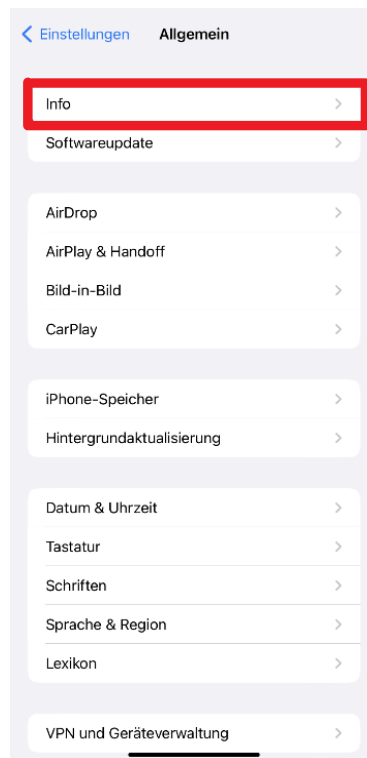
< Einstellungen Allgemein

Info >
Softwareupdate >

AirDrop >
AirPlay & Handoff >
Bild-in-Bild >
CarPlay >

iPhone-Speicher >
Hintergrundaktualisierung >

Datum & Uhrzeit >
Tastatur >
Schriften >
Sprache & Region >
Lexikon >

VPN und Geräteverwaltung >